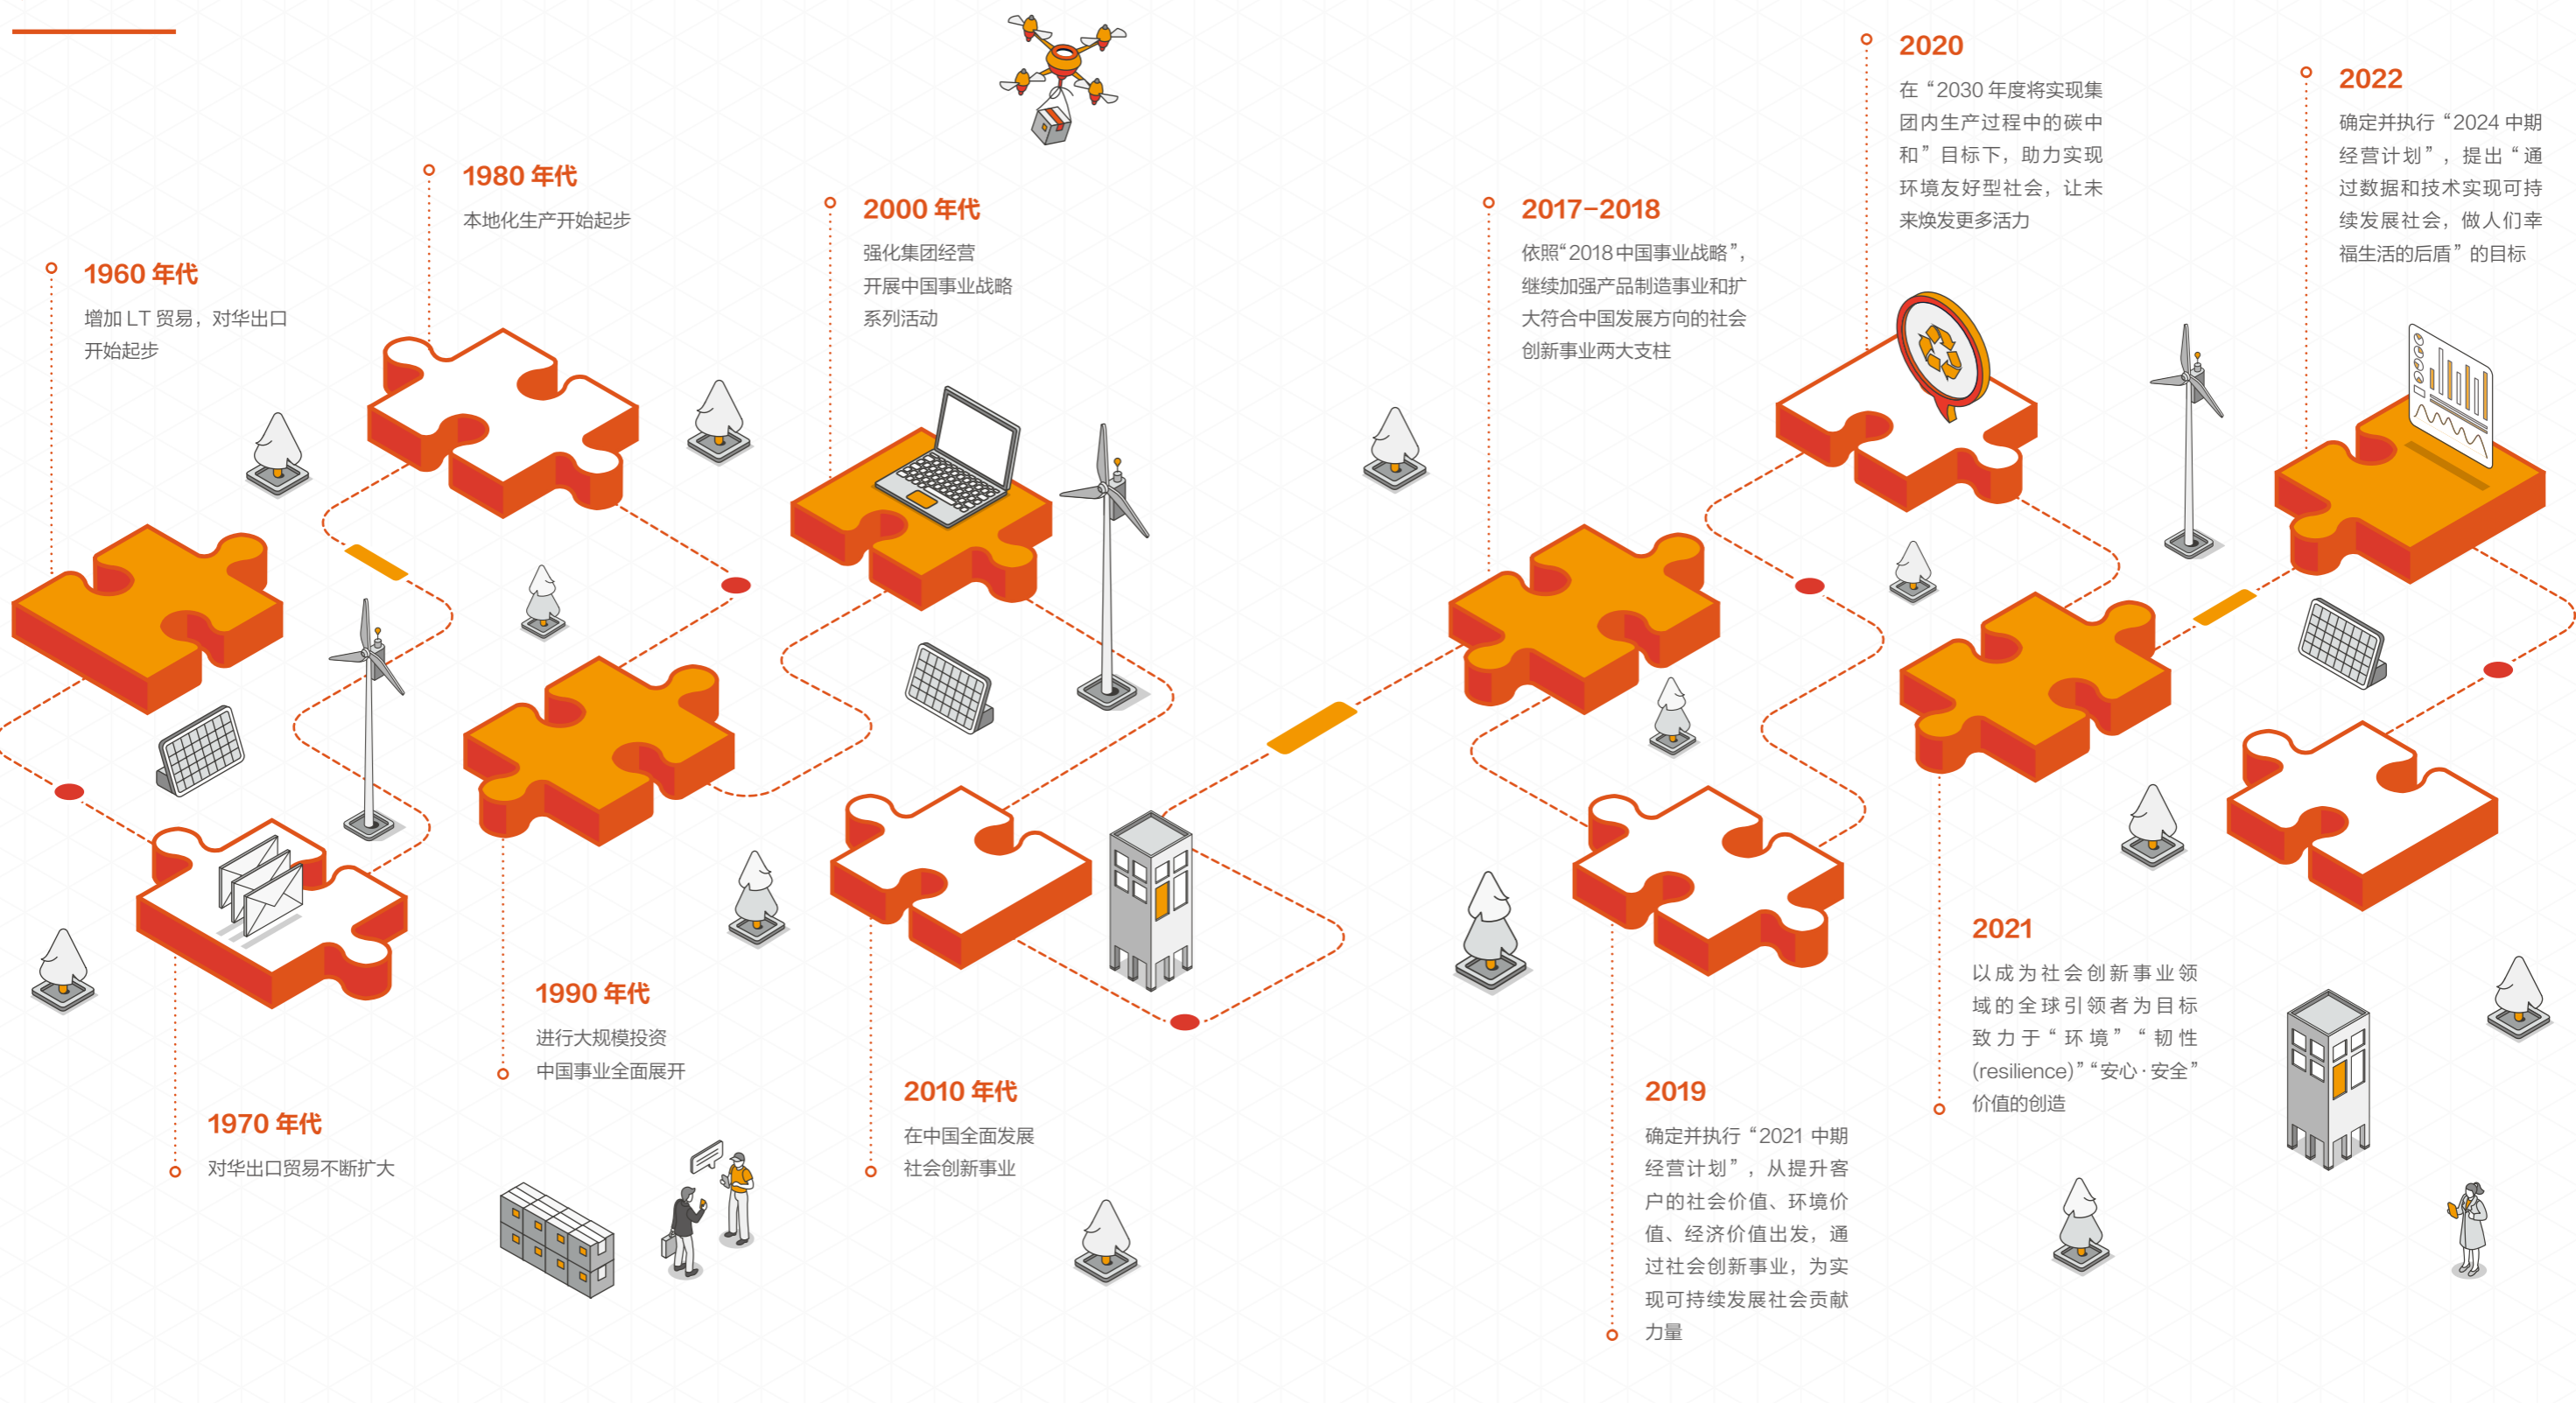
1960 年代
增加 LT 贸易，对华出口开始起步

1970 年代
对华出口贸易不断扩大

1980 年代
本地化生产开始起步

1990 年代
进行大规模投资
中国事业全面展开

2000 年代
强化集团经营
开展中国事业战略系列活动

2010 年代
在中国全面发展
社会创新事业

2017-2018
依照“2018中国事业战略”，继续加强产品制造事业和扩大符合中国发展方向的社会创新事业两大支柱

2019
确定并执行“2021 中期经营计划”，从提升客户的社会价值、环境价值、经济价值出发，通过社会创新事业，为实现可持续发展社会贡献力量

2020
在“2030 年度将实现集团内生产过程中的碳中和”目标下，助力实现环境友好型社会，让未来焕发更多活力

2021
以成为社会创新事业领域的全球引领者为目标致力于“环境”“韧性(resilience)”“安心·安全”价值的创造

2022
确定并执行“2024 中期经营计划”，提出“通过数据和技术实现可持续发展社会，做人们幸福生活的后盾”的目标